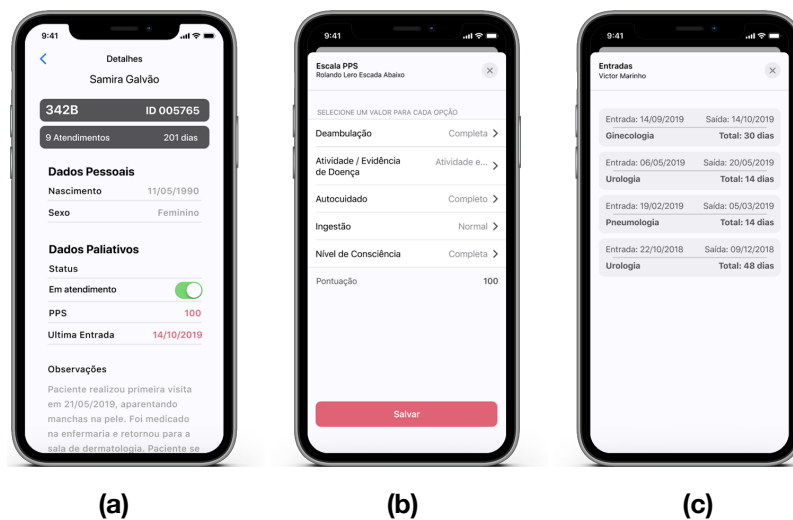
9:41

Detalhes

Samira Galvão

342B ID 005765

9 Atendimentos 201 dias

Dados Pessoais

Nascimento 11/05/1990

Sexo Feminino

Dados Paliativos

Status

Em atendimento

PPS 100

Ultima Entrada 14/10/2019

Observações

Paciente realizou primeira visita em 21/05/2019, aparentando manchas na pele. Foi medicado na enfermaria e retornou para a sala de dermatologia. Paciente se

(a)

9:41

Escala PPS
Rolando Lero Escada Abaixo

SELECIONE UM VALOR PARA CADA OPÇÃO

Deambulação Completa

Atividade / Evidência de Doença Atividade e...

Autocuidado Completo

Ingestão Normal

Nível de Consciência Completa

Pontuação 100

Salvar

(b)

9:41

Entradas
Victor Marinho

Entrada: 14/09/2019 Saída: 14/10/2019
Ginecologia Total: 30 dias

Entrada: 06/05/2019 Saída: 20/05/2019
Urologia Total: 14 dias

Entrada: 19/02/2019 Saída: 05/03/2019
Pneumologia Total: 14 dias

Entrada: 22/10/2018 Saída: 09/12/2018
Urologia Total: 48 dias

(c)